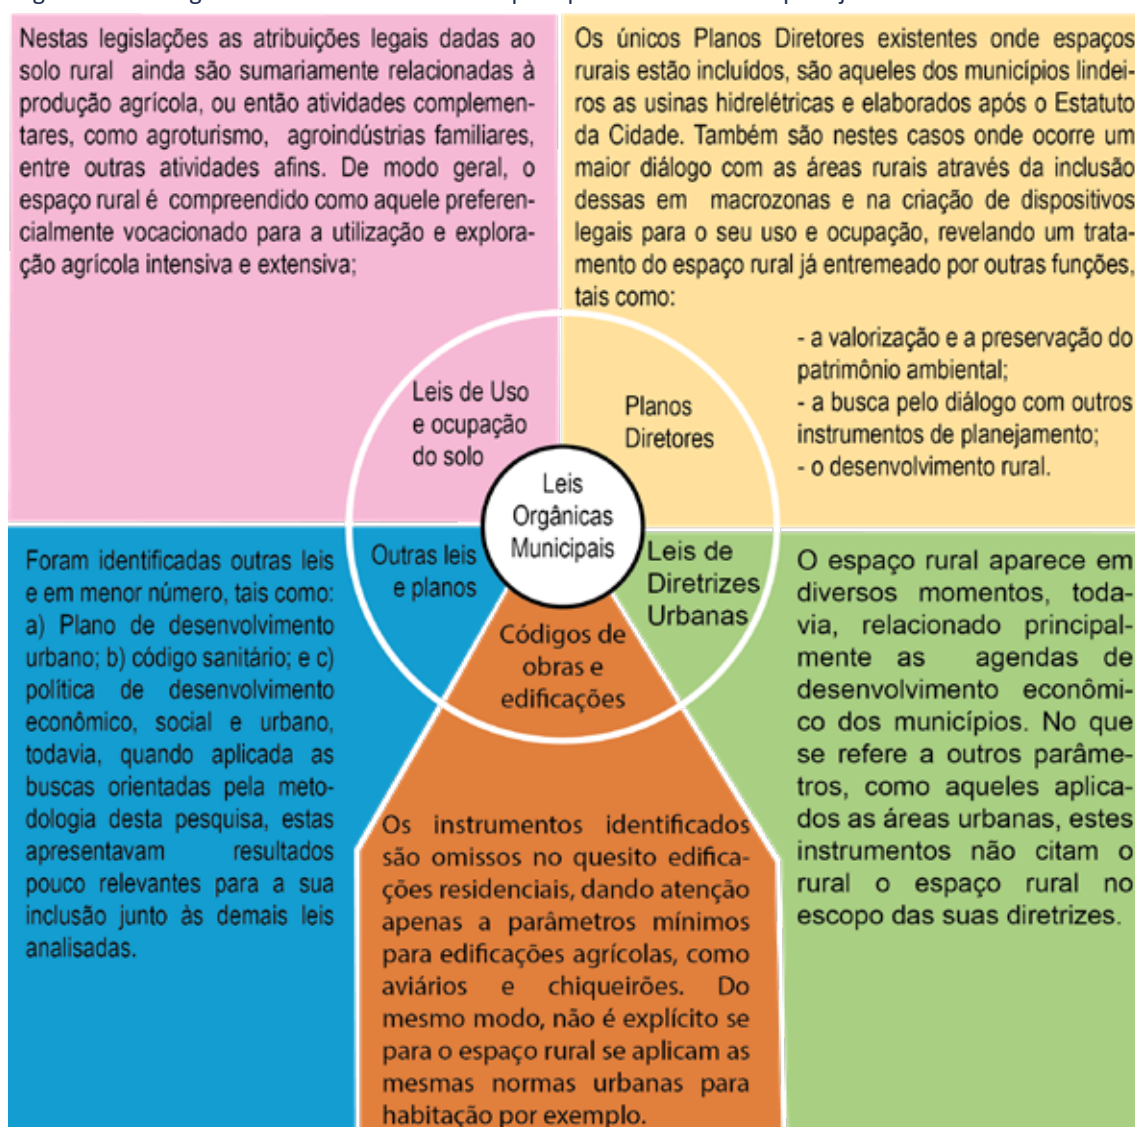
Nestas legislações as atribuições legais dadas ao solo rural ainda são sumariamente relacionadas à produção agrícola, ou então atividades complementares, como agroturismo, agroindústrias familiares, entre outras atividades afins. De modo geral, o espaço rural é compreendido como aquele preferencialmente vocacionado para a utilização e exploração agrícola intensiva e extensiva;

Os únicos Planos Diretores existentes onde espaços rurais estão incluídos, são aqueles dos municípios lindeiros as usinas hidrelétricas e elaborados após o Estatuto da Cidade. Também são nestes casos onde ocorre um maior diálogo com as áreas rurais através da inclusão dessas em macrozonas e na criação de dispositivos legais para o seu uso e ocupação, revelando um tratamento do espaço rural já entremeado por outras funções, tais como:

- a valorização e a preservação do patrimônio ambiental;
- a busca pelo diálogo com outros instrumentos de planejamento;
- o desenvolvimento rural.

Leis de Uso e ocupação do solo

Planos Diretores

Leis Orgânicas Municipais

Outras leis e planos

Leis de Diretrizes Urbanas

Códigos de obras e edificações

Foram identificadas outras leis e em menor número, tais como: a) Plano de desenvolvimento urbano; b) código sanitário; e c) política de desenvolvimento econômico, social e urbano, todavia, quando aplicada as buscas orientadas pela metodologia desta pesquisa, estas apresentavam resultados pouco relevantes para a sua inclusão junto às demais leis analisadas.

Os instrumentos identificados são omissos no quesito edificações residenciais, dando atenção apenas a parâmetros mínimos para edificações agrícolas, como aviários e chiqueirões. Do mesmo modo, não é explícito se para o espaço rural se aplicam as mesmas normas urbanas para habitação por exemplo.

O espaço rural aparece em diversos momentos, todavia, relacionado principalmente as agendas de desenvolvimento econômico dos municípios. No que se refere a outros parâmetros, como aqueles aplicados as áreas urbanas, estes instrumentos não citam o rural o espaço rural no escopo das suas diretrizes.